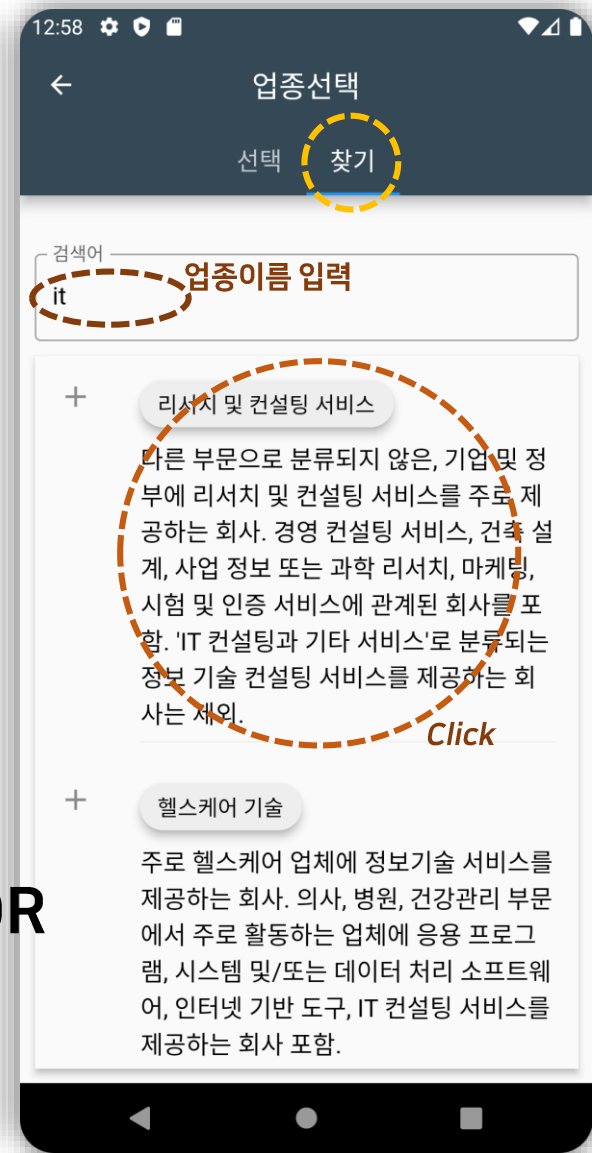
12:58

업종선택

선택 찾기

검색어
it
업종이름 입력

+
리서치 및 컨설팅 서비스

다른 부문으로 분류되지 않은, 기업 및 정부에 리서치 및 컨설팅 서비스를 주로 제공하는 회사. 경영 컨설팅 서비스, 건축 설계, 사업 정보 또는 과학 리서치, 마케팅, 시험 및 인증 서비스에 관계된 회사를 포함. 'IT 컨설팅과 기타 서비스'로 분류되는 정보 기술 컨설팅 서비스를 제공하는 회사는 제외.

Click

+
헬스케어 기술

주로 헬스케어 업체에 정보기술 서비스를 제공하는 회사. 의사, 병원, 건강관리 부문에서 주로 활동하는 업체에 응용 프로그램, 시스템 및/또는 데이터 처리 소프트웨어, 인터넷 기반 도구, IT 컨설팅 서비스를 제공하는 회사 포함.

OR